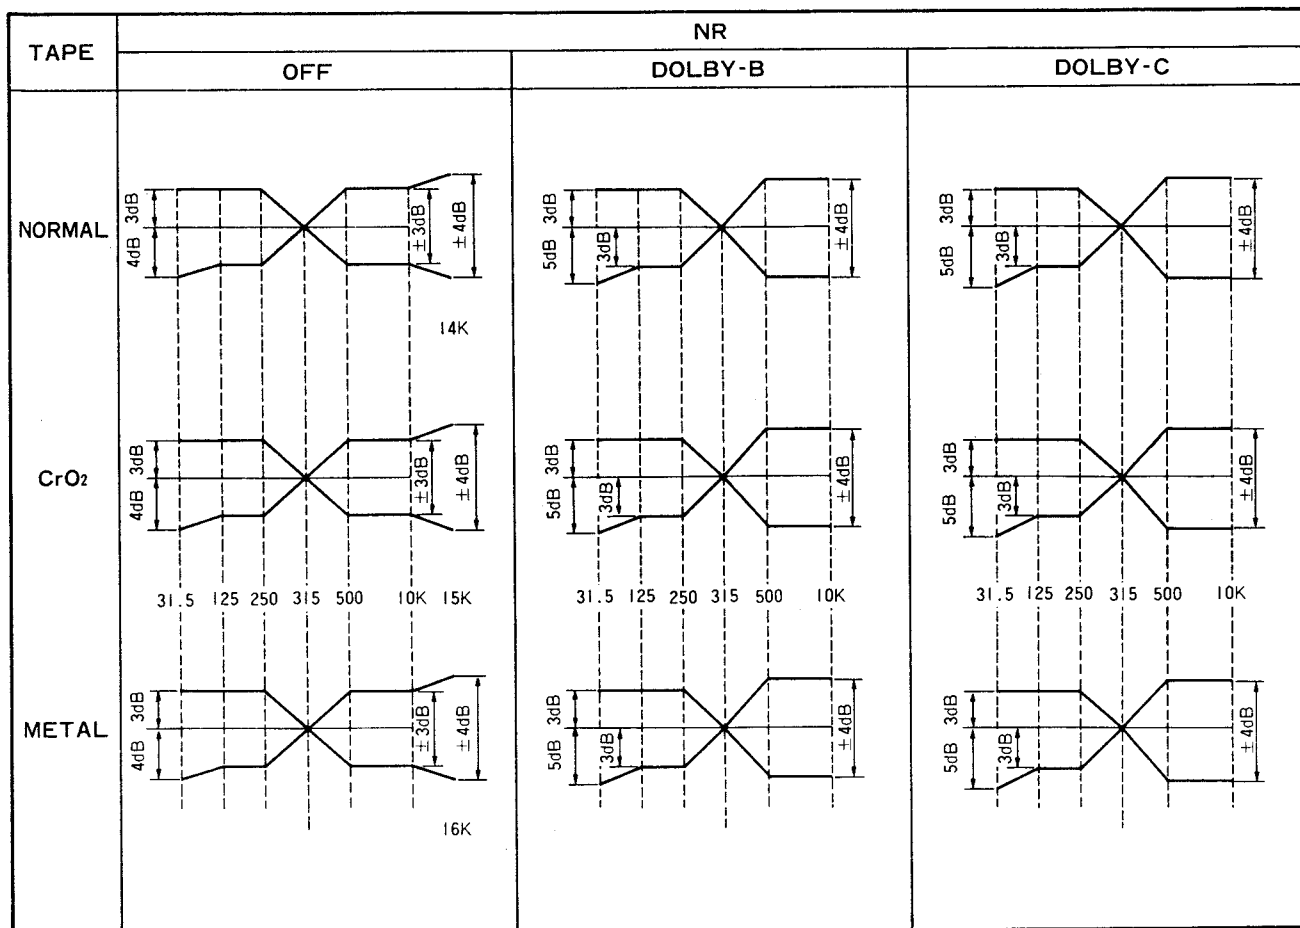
| TAPE | NR | | |
|---|---|---|---|
| | OFF | DOLBY-B | DOLBY-C |
| NORMAL | 3dB 4dB ±3dB ±4dB 14K | 3dB 5dB 3dB ±4dB | 3dB 5dB 3dB ±4dB |
| $CrO_2$ | 3dB 4dB ±3dB ±4dB 31.5 125 250 315 500 10K 15K | 3dB 5dB 3dB ±4dB 31.5 125 250 315 500 10K | 3dB 5dB 3dB ±4dB 31.5 125 250 315 500 10K |
| METAL | 3dB 4dB ±3dB ±4dB 16K | 3dB 5dB 3dB ±4dB | 3dB 5dB 3dB ±4dB |